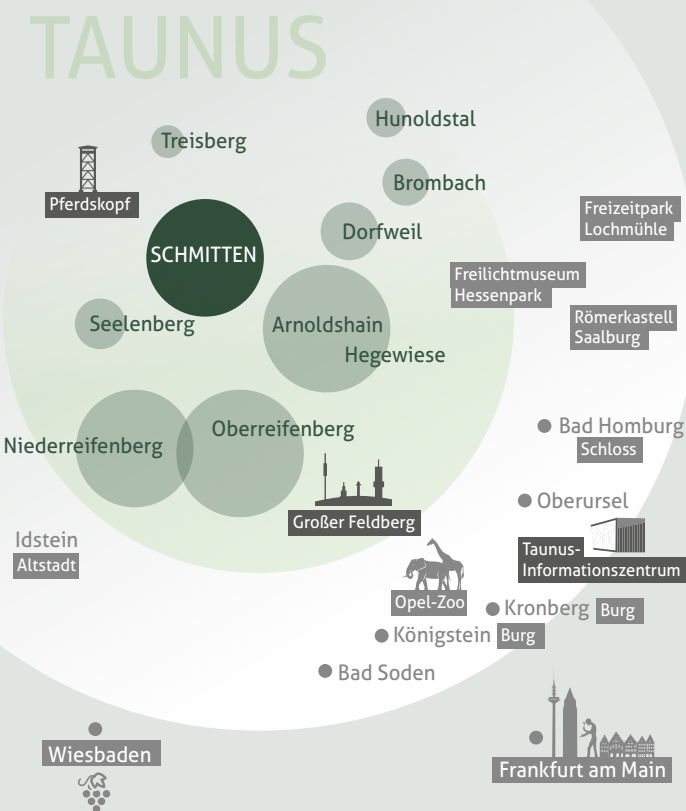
TAUNUS

Treisberg

Hunoldstal

Brombach

Pferdskopf

SCHMITTEN

Dorfweil

Freizeitpark Lochmühle

Freilichtmuseum Hessenpark

Seelenberg

Arnoldshain

Hegewiese

Römerkastell Saalburg

Niederreifenberg

Oberreifenberg

Bad Homburg Schloss

Großer Feldberg

Oberursel

Idstein Altstadt

Taunus-Informationszentrum

Opel-Zoo

Kronberg Burg

Königstein Burg

Bad Soden

Wiesbaden

Frankfurt am Main